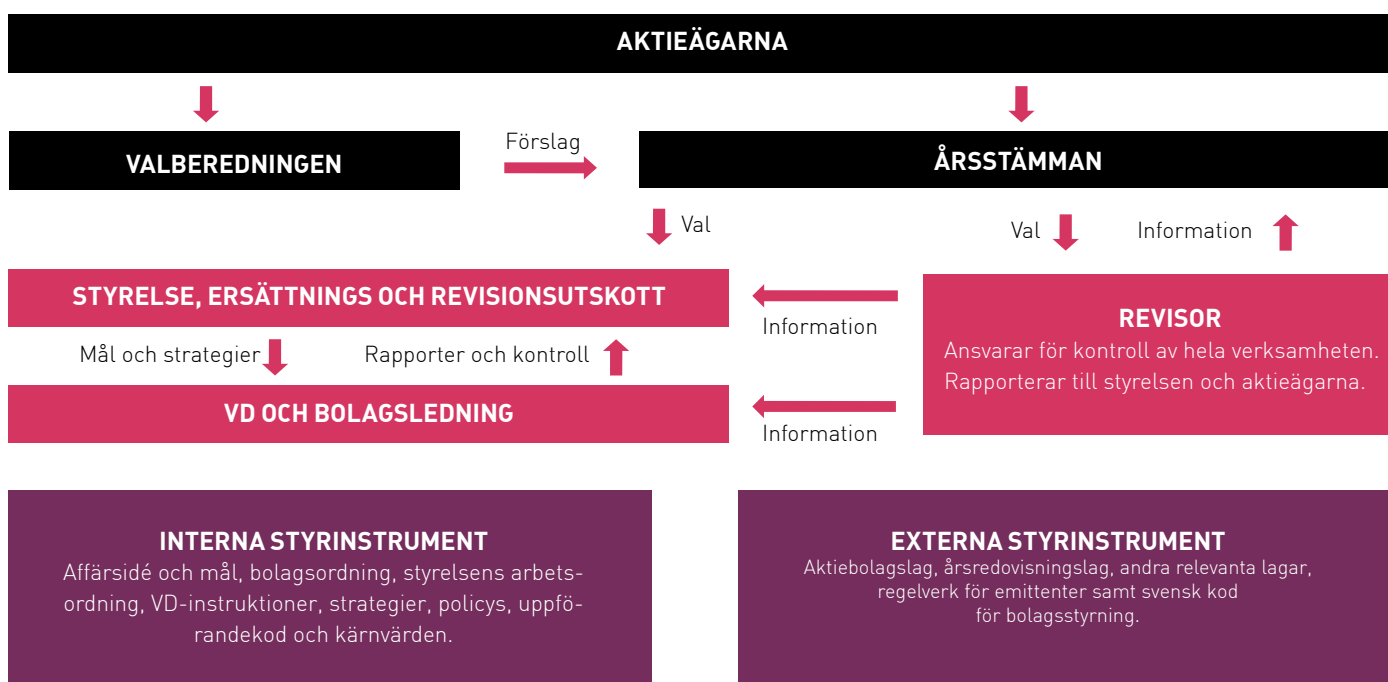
AKTIEÄGARNA

VALBEREDNINGEN

Förslag

ÅRSSTÄMMAN

Val

Val

Information

STYRELSE, ERSÄTTNINGS OCH REVISIONSUTSKOTT

Information

REVISOR
Ansvarar för kontroll av hela verksamheten. Rapporterar till styrelsen och aktieägarna.

Mål och strategier

Rapporter och kontroll

VD OCH BOLAGSLEDNING

Information

INTERNA STYRINSTRUMENT
Affärsidé och mål, bolagsordning, styrelsens arbetsordning, VD-instruktioner, strategier, policys, uppförandekod och kärnvärden.

EXTERNA STYRINSTRUMENT
Aktiebolagslag, årsredovisningslag, andra relevanta lagar, regelverk för emittenter samt svensk kod för bolagsstyrning.